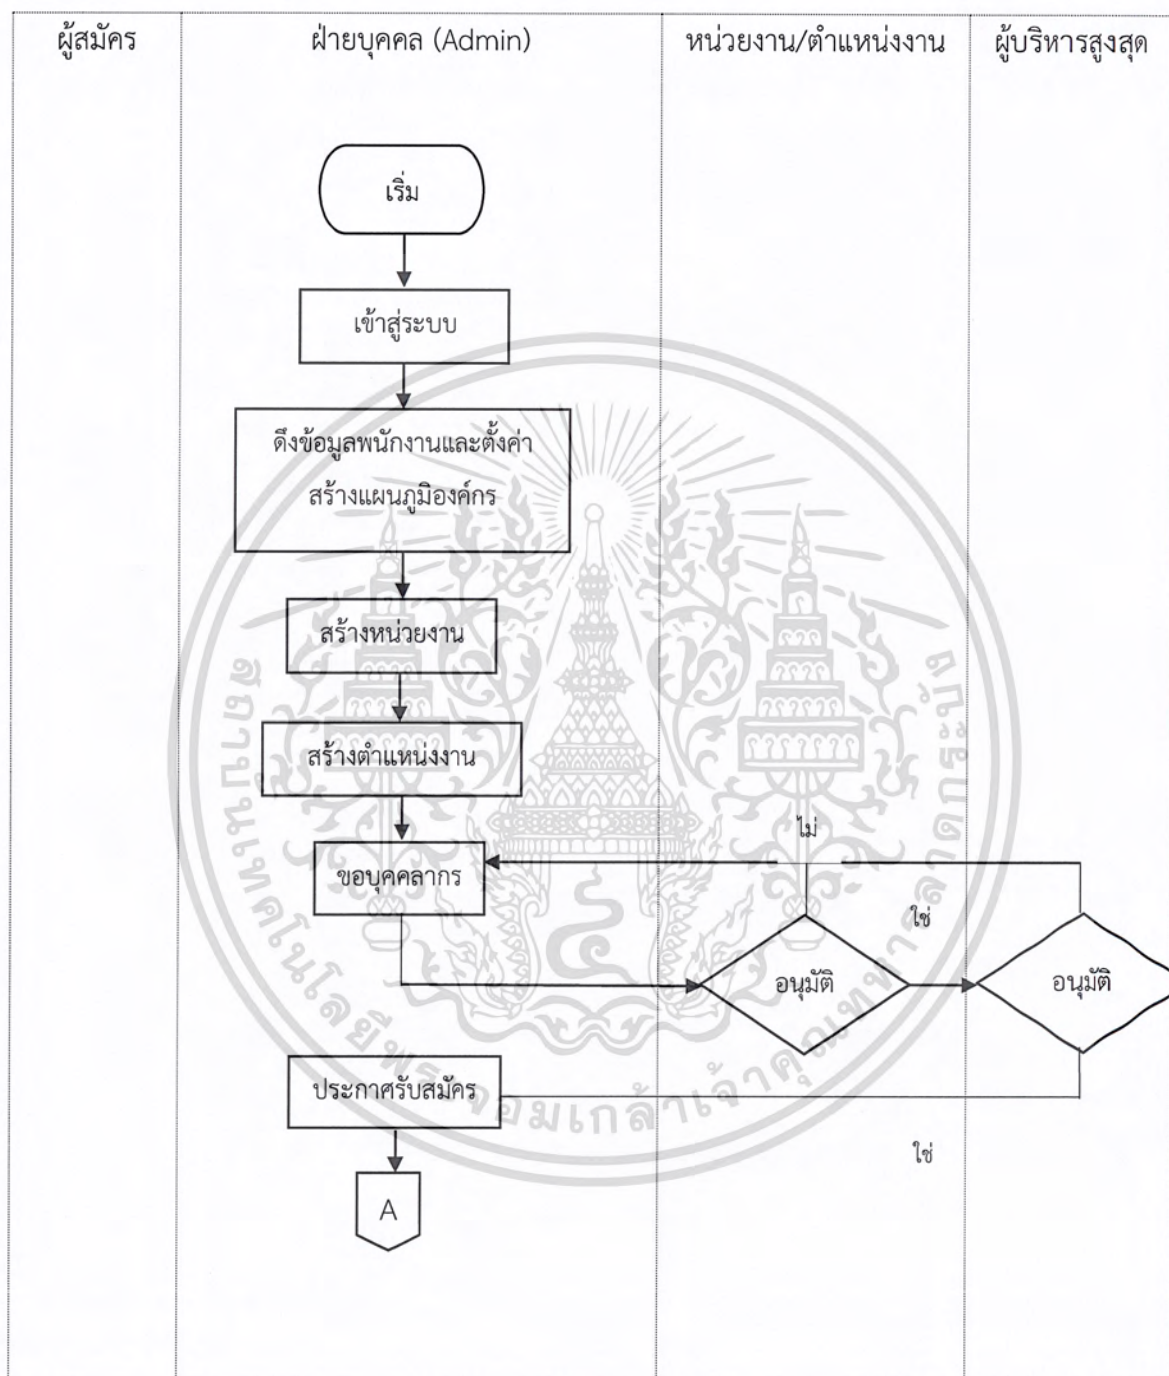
| ผู้สมัคร | ฝ่ายบุคคล (Admin) | หน่วยงาน/ตำแหน่งงาน | ผู้บริหารสูงสุด |
|---|---|---|---|

เริ่ม

เข้าสู่ระบบ

ดึงข้อมูลพนักงานและตั้งค่าสร้างแผนภูมิองค์กร

สร้างหน่วยงาน

สร้างตำแหน่งงาน

ไม่

ขอบุคคลากร

ใช่

อนุมัติ

อนุมัติ

ประกาศรับสมัคร

ใช่

A

สถาบันเทคโนโลยีพระจอมเกล้าเจ้าคุณทหารลาดกระบัง